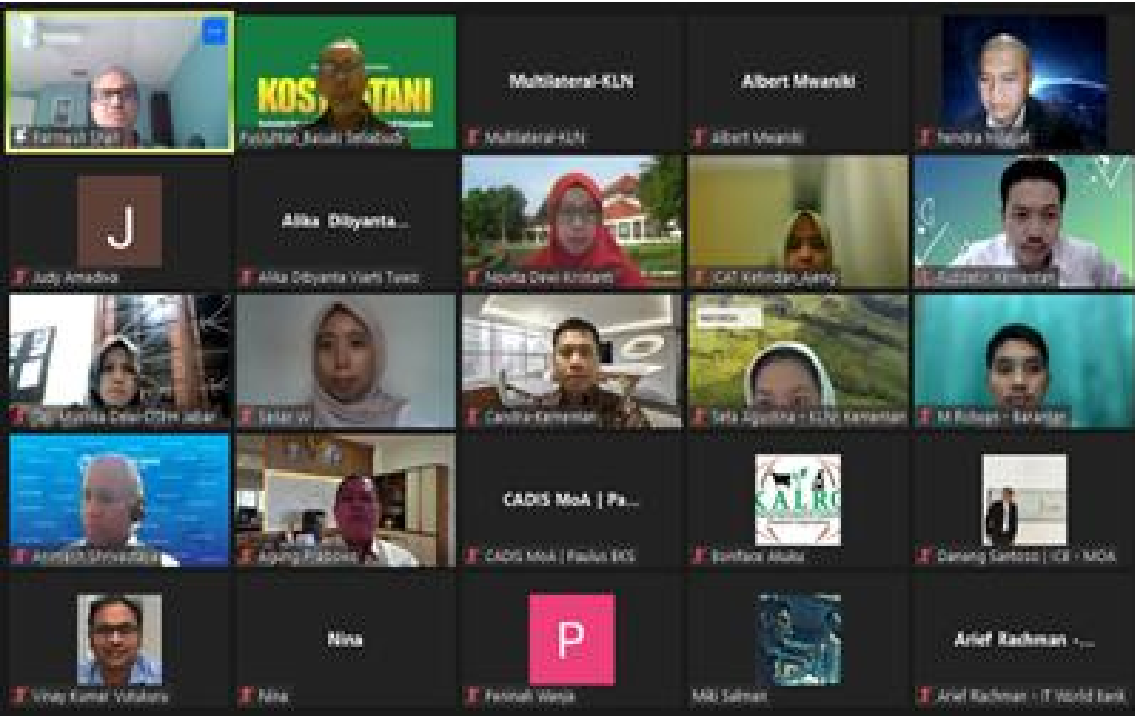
Farmadi Dari
KOSTRATANI
Pusluhan_Basuki Sehabudin
Multilateral-KLN
Multilateral-KLN
Albert Mwaniki
Albert Mwaniki
Yendra Hidayat
J
Judy Amadiva
Alika Dibyanta...
Alika Dibyanta Varhi Tuwo
Ajeng Dewi Kristanti
CAT Kelembagaan Ajeng
Rizaldi Kementan
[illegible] Mustika Dewi-DTPH Jabar
Sarah W
Candra-Kementan
Sefa Agustina - KLN Kementan
M Rizqi - Barantan
Amrish Shrivastava
Ajang Prabowo
CADIS MoA | Pa...
CADIS MoA | Paulus BKS
KALRO
Boniface Akuku
Danang Santoso | ICB - MOA
Vinay Kumar Vutukuru
Nina
Nina
P
Perinah Wanja
Miki Salman
Arief Rachman -...
Arief Rachman - IT World Bank